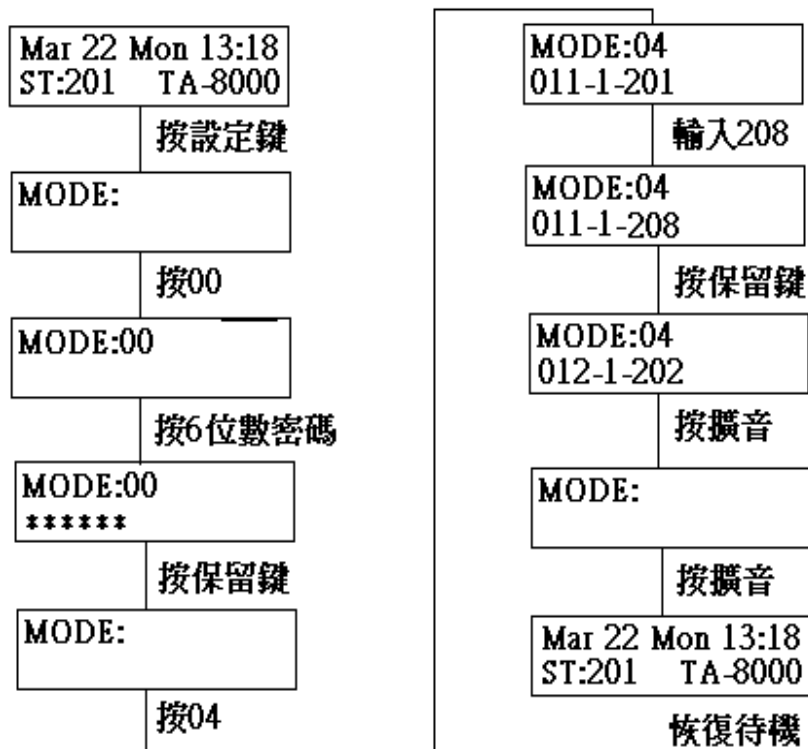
Mar 22 Mon 13:18
ST:201 TA-8000

按設定鍵

MODE:

按00

MODE:00

按6位數密碼

MODE:00
******

按保留鍵

MODE:

按04

MODE:04
011-1-201

輸入208

MODE:04
011-1-208

按保留鍵

MODE:04
012-1-202

按擴音

MODE:

按擴音

Mar 22 Mon 13:18
ST:201 TA-8000

恢復待機